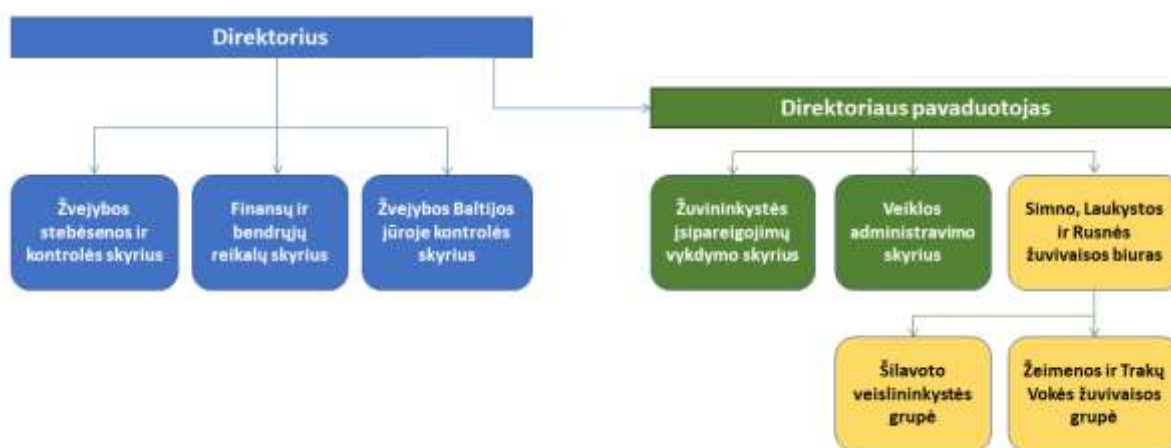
Direktorius

Direktoriaus pavaduotojas

Žvejybos stebėsenos ir kontrolės skyrius

Finansų ir bendrųjų reikalų skyrius

Žvejybos Baltijos jūroje kontrolės skyrius

Žuvininkystės įsipareigojimų vykdymo skyrius

Veiklos administravimo skyrius

Simno, Laukystos ir Rusnės žuvivaisos biuras

Šilavoto veislininkystės grupė

Žeimenos ir Trakų Vokės žuvivaisos grupė